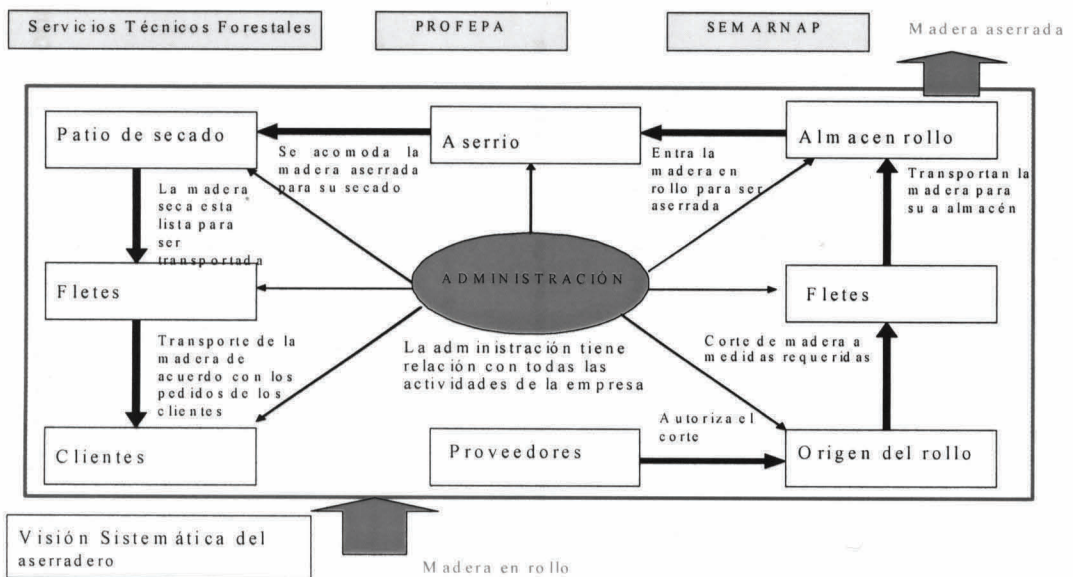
Servicios Técnicos Forestales

PROFEPA

SEMARNAP

Madera aserrada

Patio de secado

Se acomoda la madera aserrada para su secado

Aserrio

Entra la madera en rollo para ser aserrada

Almacen rollo

La madera seca esta lista para ser transportada

Transportan la madera para su a almacén

ADMINISTRACIÓN

Fletes

Fletes

Transporte de la madera de acuerdo con los pedidos de los clientes

La administración tiene relación con todas las actividades de la empresa

Corte de madera a medidas requeridas

Autoriza el corte

Clientes

Proveedores

Origen del rollo

Visión Sistemática del aserradero

Madera en rollo